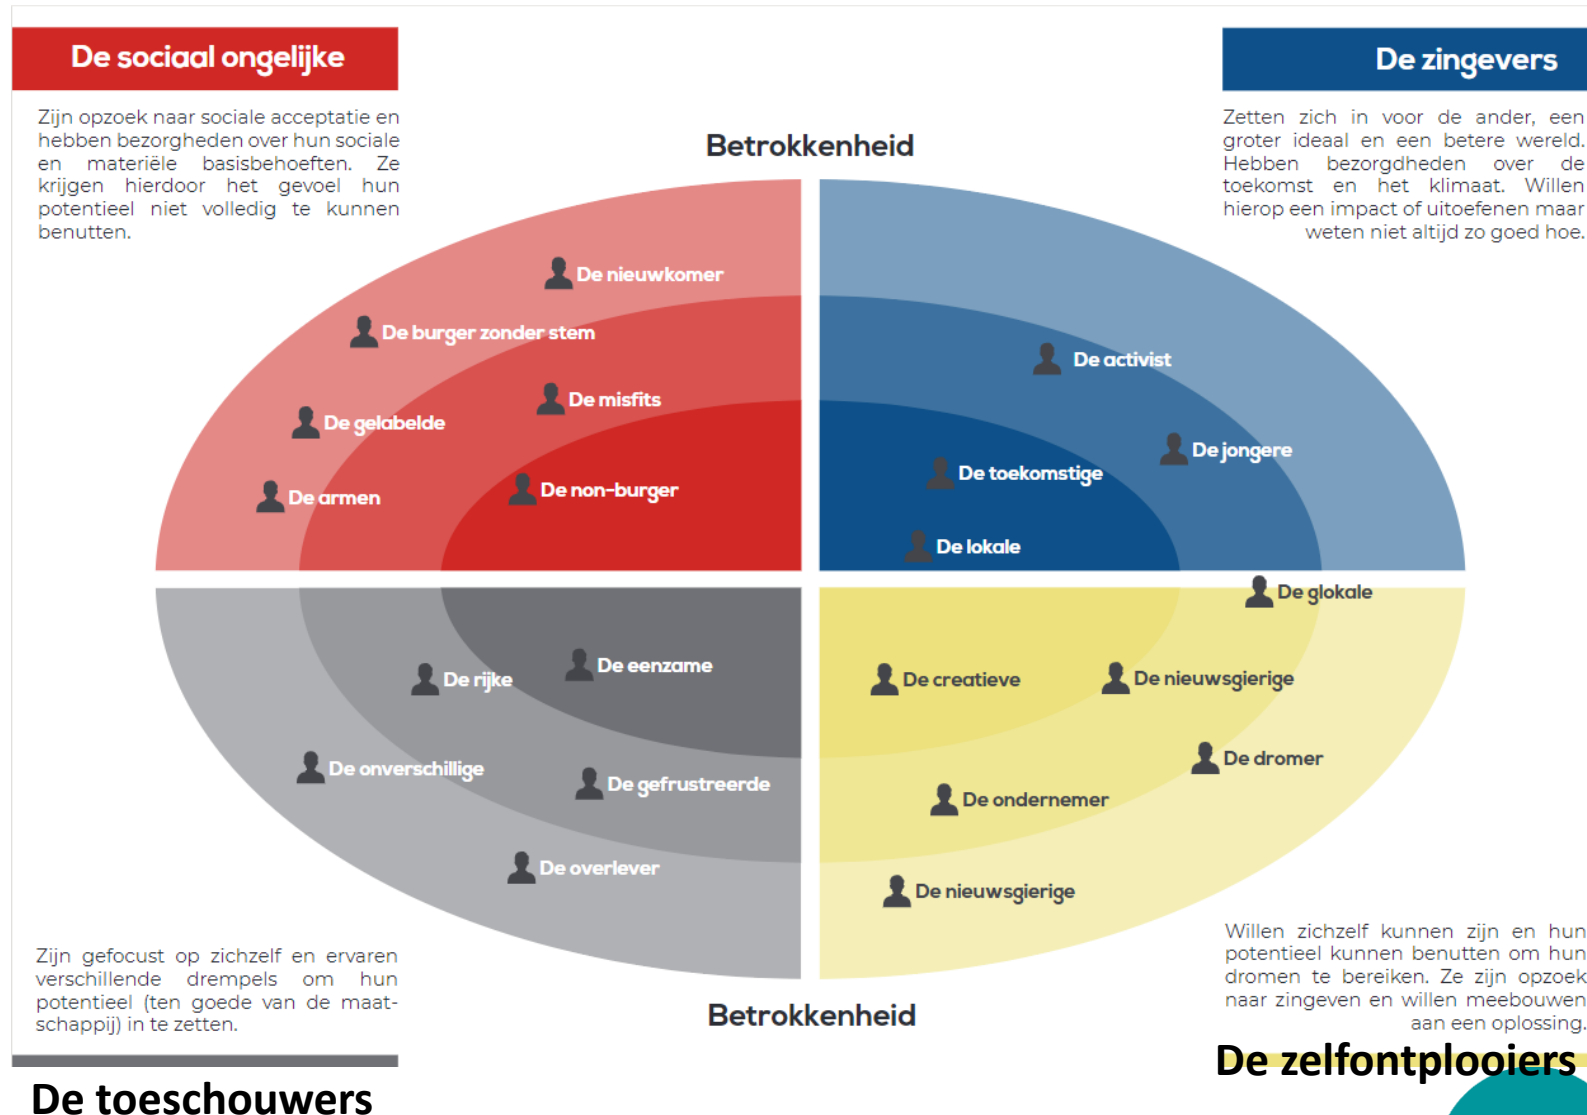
De sociaal ongelijke

Zijn opzoek naar sociale acceptatie en hebben bezorgheden over hun sociale en materiële basisbehoeften. Ze krijgen hierdoor het gevoel hun potentieel niet volledig te kunnen benutten.

De zingevers

Zetten zich in voor de ander, een groter ideaal en een betere wereld. Hebben bezorgdheden over de toekomst en het klimaat. Willen hierop een impact of uitoefenen maar weten niet altijd zo goed hoe.

Betrokkenheid

De nieuwkomer
De burger zonder stem
De misfits
De gelabelde
De armen
De non-burger
De activist
De jongere
De toekomstige
De lokale
De glokale
De eenzame
De rijke
De onverschillige
De gefrustreerde
De overlever
De creatieve
De nieuwsgierige
De dromer
De ondernemer
De nieuwsgierige

Zijn gefocust op zichzelf en ervaren verschillende drempels om hun potentieel (ten goede van de maatschappij) in te zetten.

Betrokkenheid

Willen zichzelf kunnen zijn en hun potentieel kunnen benutten om hun dromen te bereiken. Ze zijn opzoek naar zingeven en willen meebouwen aan een oplossing.

De zelfontplooiers

De toeschouwers